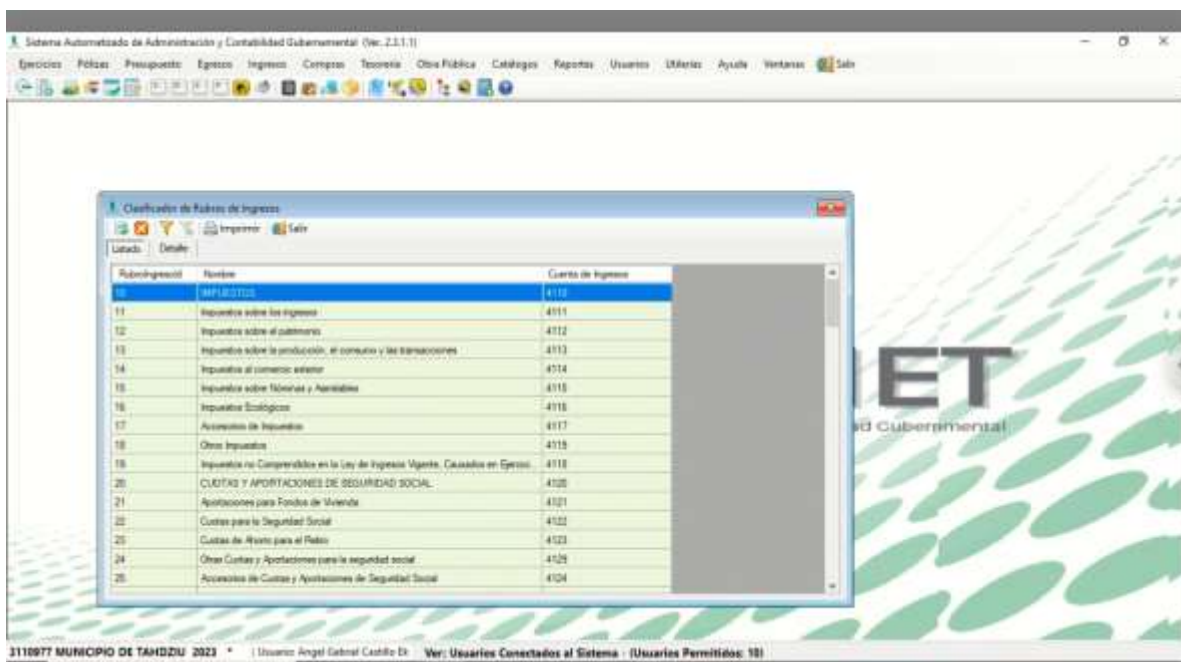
Sistema Automatizado de Administración y Contabilidad Gubernamental (Ver. 2.3.1.1)

Ejercicios Pólizas Presupuesto Egresos Ingresos Compras Tesorería Obra Pública Catálogos Reportes Usuarios Utilerías Ayuda Ventanas Salir

Clasificador de Rubros de Ingresos

Imprimir Salir

Listado Detalle

| RubroIngresoId | Nombre | Cuenta de Ingresos |
|---|---|---|
| 10 | IMPUESTOS | 4110 |
| 11 | Impuestos sobre los ingresos | 4111 |
| 12 | Impuestos sobre el patrimonio | 4112 |
| 13 | Impuestos sobre la producción, el consumo y las transacciones | 4113 |
| 14 | Impuestos al comercio exterior | 4114 |
| 15 | Impuestos sobre Nóminas y Asimilables | 4115 |
| 16 | Impuestos Ecológicos | 4116 |
| 17 | Accesorios de Impuestos | 4117 |
| 18 | Otros Impuestos | 4119 |
| 19 | Impuestos no Comprendidos en la Ley de Ingresos Vigente, Causados en Ejercic | 4118 |
| 20 | CUOTAS Y APORTACIONES DE SEGURIDAD SOCIAL | 4120 |
| 21 | Aportaciones para Fondos de Vivienda | 4121 |
| 22 | Cuotas para la Seguridad Social | 4122 |
| 23 | Cuotas de Ahorro para el Retiro | 4123 |
| 24 | Otras Cuotas y Aportaciones para la seguridad social | 4129 |
| 25 | Accesorios de Cuotas y Aportaciones de Seguridad Social | 4124 |

IET
ad Gubernamental

3110977 MUNICIPIO DE TAHDZIU 2023 * | Usuario: Angel Gabriel Castillo Ek Ver: Usuarios Conectados al Sistema - (Usuarios Permitidos: 10)